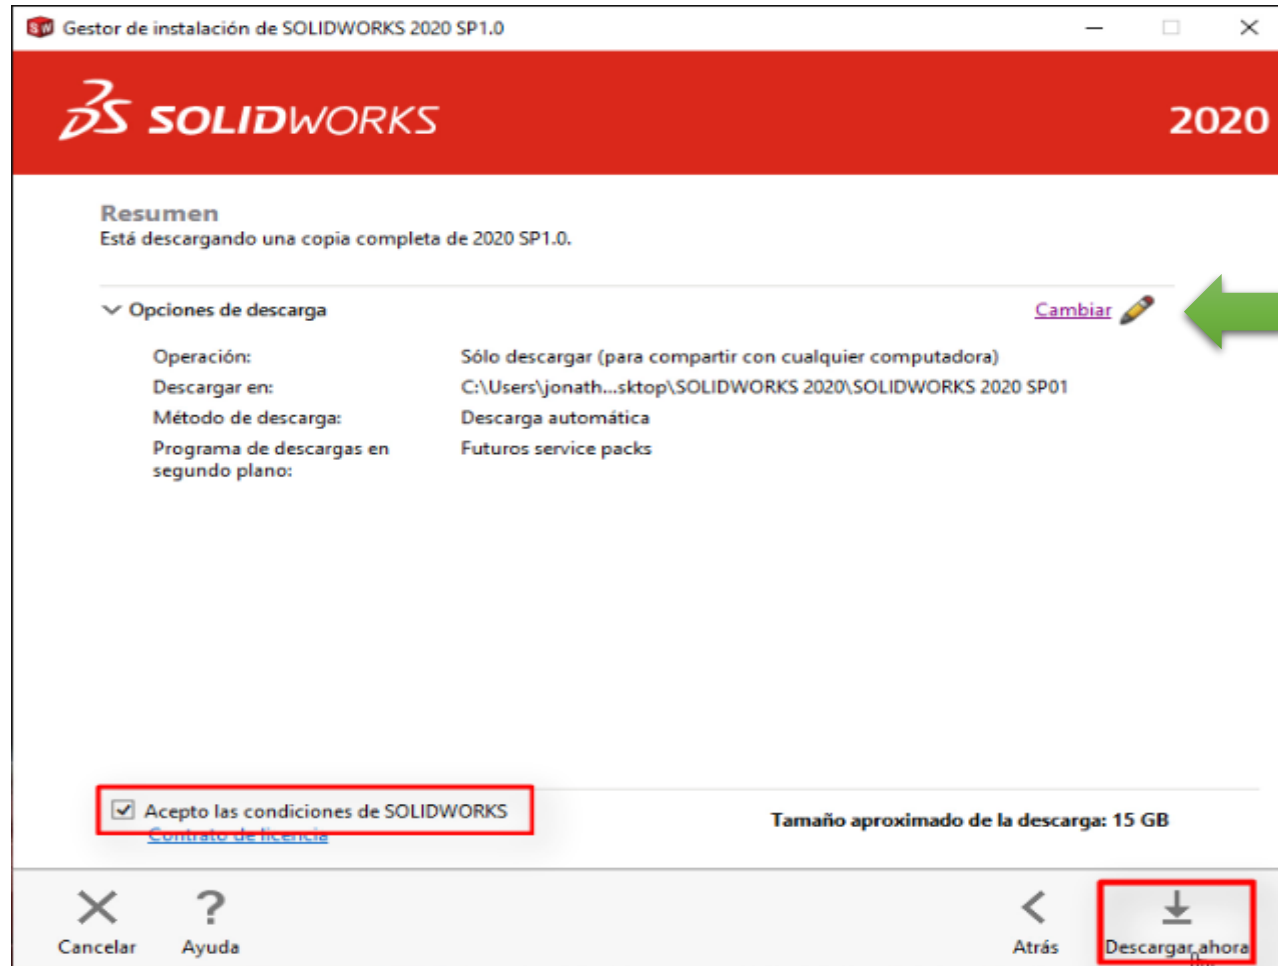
Gestor de instalación de SOLIDWORKS 2020 SP1.0

SOLIDWORKS 2020

Resumen
Está descargando una copia completa de 2020 SP1.0.

Opciones de descarga

Cambiar

| | |
|---|---|
| Operación: | Sólo descargar (para compartir con cualquier computadora) |
| Descargar en: | C:\Users\jonath...sktop\SOLIDWORKS 2020\SOLIDWORKS 2020 SP01 |
| Método de descarga: | Descarga automática |
| Programa de descargas en segundo plano: | Futuros service packs |

Acepto las condiciones de SOLIDWORKS
Contrato de licencia

Tamaño aproximado de la descarga: 15 GB

Cancelar
Ayuda
Atrás
Descargar ahora